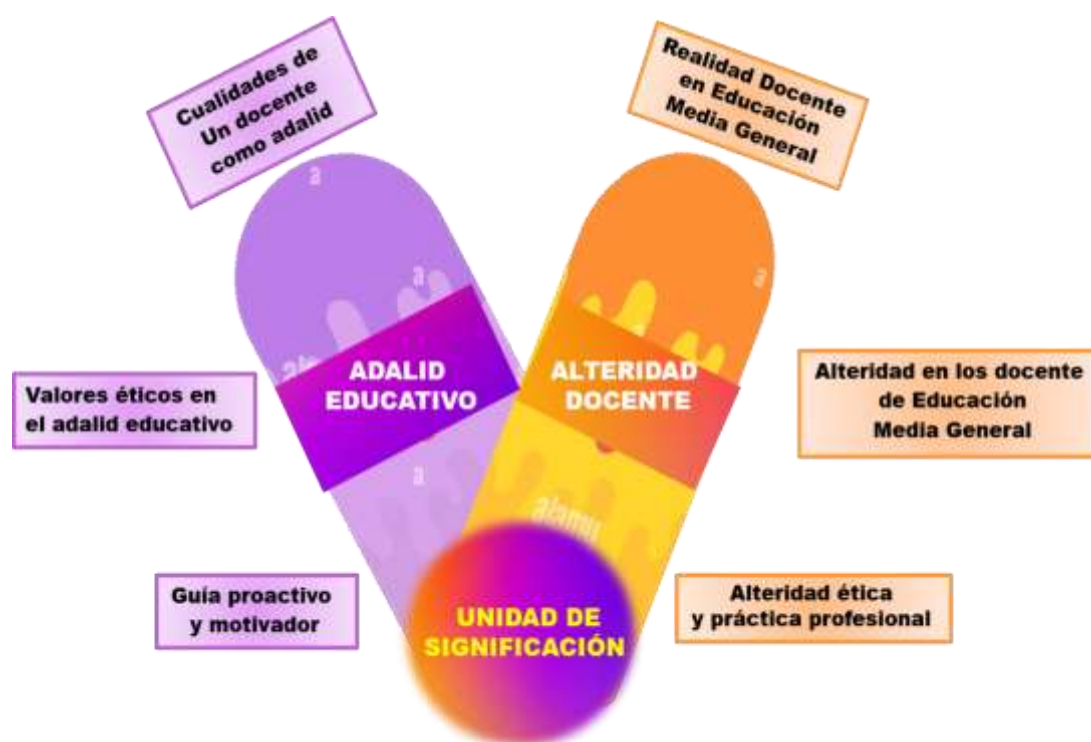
Cualidades de Un docente como adalid

Realidad Docente en Educación Media General

ADALID EDUCATIVO

ALTERIDAD DOCENTE

Valores éticos en el adalid educativo

Alteridad en los docente de Educación Media General

Guía proactivo y motivador

Alteridad ética y práctica profesional

UNIDAD DE SIGNIFICACIÓN